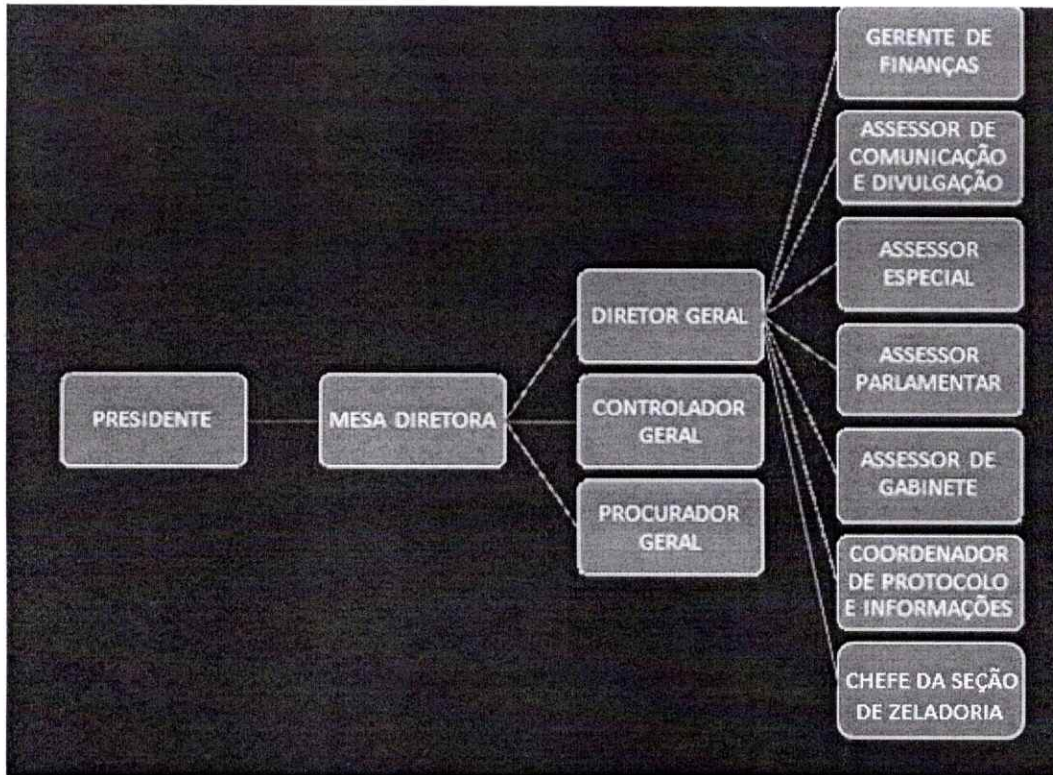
PRESIDENTE

MESA DIRETORA

DIRETOR GERAL

CONTROLADOR GERAL

PROCURADOR GERAL

GERENTE DE FINANÇAS

ASSESSOR DE COMUNICAÇÃO E DIVULGAÇÃO

ASSESSOR ESPECIAL

ASSESSOR PARLAMENTAR

ASSESSOR DE GABINETE

COORDENADOR DE PROTOCOLO E INFORMAÇÕES

CHEFE DA SEÇÃO DE ZELADORIA